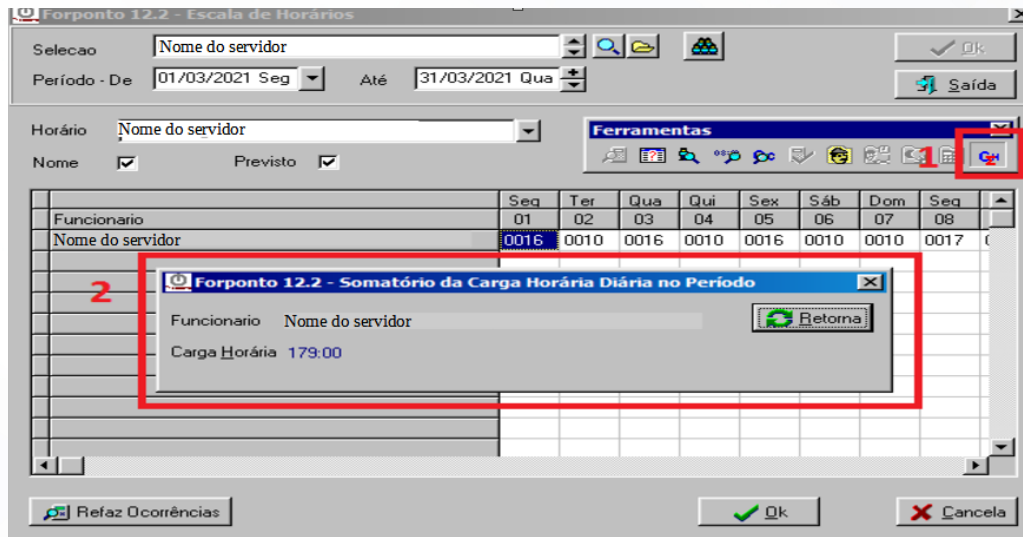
Forponto 12.2 - Escala de Horários

Selecao Nome do servidor

Período - De 01/03/2021 Seg Até 31/03/2021 Qua

Ok

Saída

Horário Nome do servidor

Nome Previsto

Ferramentas

1

| Funcionario | Seg 01 | Ter 02 | Qua 03 | Qui 04 | Sex 05 | Sáb 06 | Dom 07 | Seg 08 |
|---|---|---|---|---|---|---|---|---|
| Nome do servidor | 0016 | 0010 | 0016 | 0010 | 0016 | 0010 | 0010 | 0017 |

2

Forponto 12.2 - Somatório da Carga Horária Diária no Período

Funcionario Nome do servidor

Carga Horária 179:00

Retorna

Refaz Ocorrências

Ok

Cancela